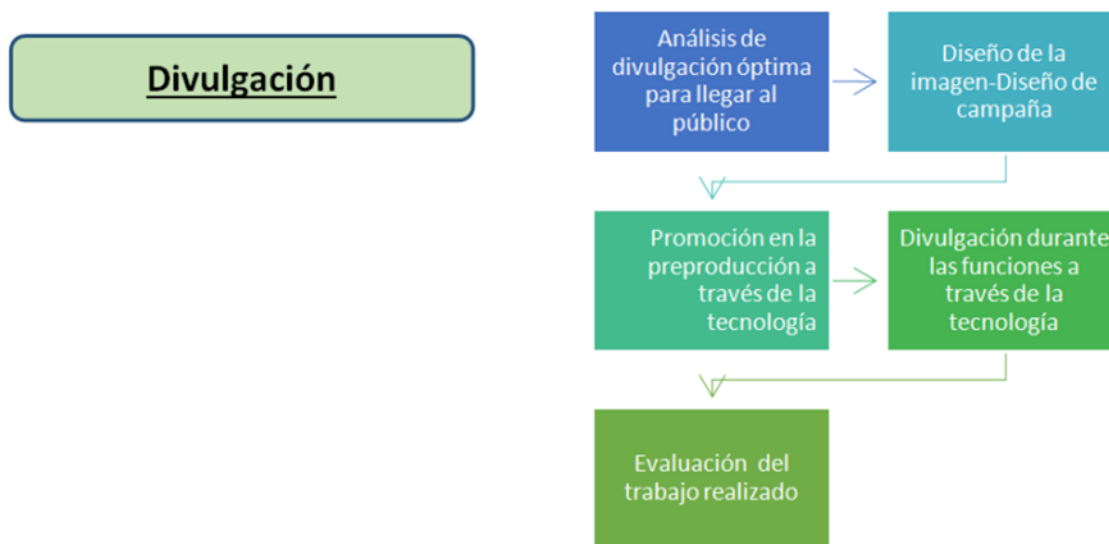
Divulgación

Análisis de divulgación óptima para llegar al público

Diseño de la imagen-Diseño de campaña

Promoción en la preproducción a través de la tecnología

Divulgación durante las funciones a través de la tecnología

Evaluación del trabajo realizado